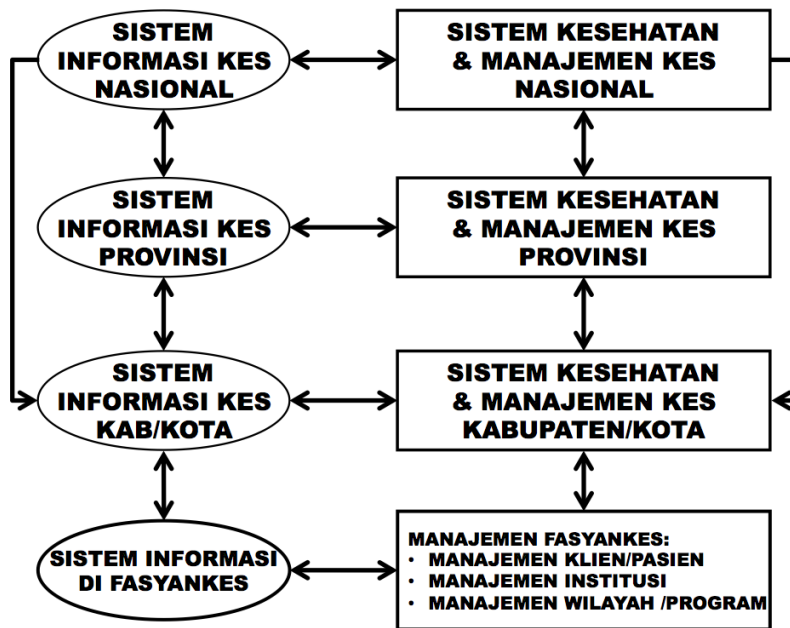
SISTEM INFORMASI KES NASIONAL

SISTEM KESEHATAN & MANAJEMEN KES NASIONAL

SISTEM INFORMASI KES PROVINSI

SISTEM KESEHATAN & MANAJEMEN KES PROVINSI

SISTEM INFORMASI KES KAB/KOTA

SISTEM KESEHATAN & MANAJEMEN KES KABUPATEN/KOTA

SISTEM INFORMASI DI FASYANKES

MANAJEMEN FASYANKES:
• MANAJEMEN KLIEN/PASIEN
• MANAJEMEN INSTITUSI
• MANAJEMEN WILAYAH /PROGRAM